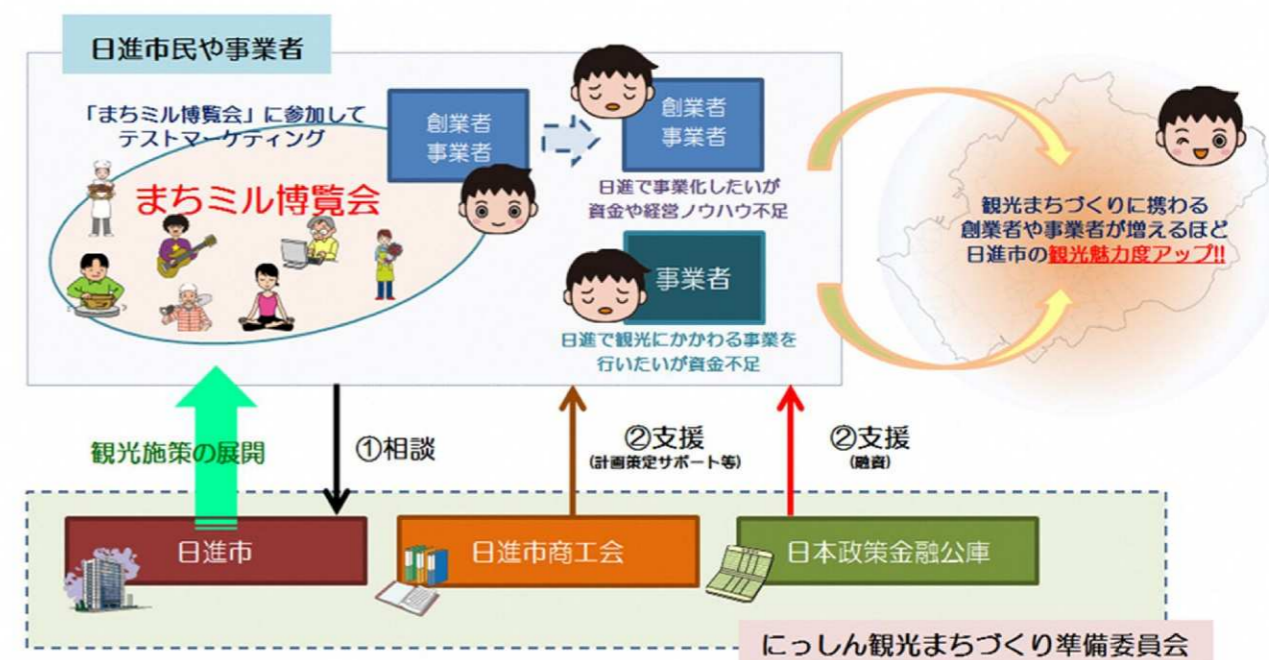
日進市民や事業者

「まちミル博覧会」に参加して
テストマーケティング

まちミル博覧会

創業者
事業者

創業者
事業者

日進で事業化したいが
資金や経営ノウハウ不足

事業者

日進で観光にかかわる事業を
行いたいが資金不足

観光まちづくりに携わる
創業者や事業者が増えるほど
日進市の観光魅力度アップ!!

観光施策の展開

①相談

②支援
(計画策定サポート等)

②支援
(融資)

日進市

日進市商工会

日本政策金融公庫

にっしん観光まちづくり準備委員会